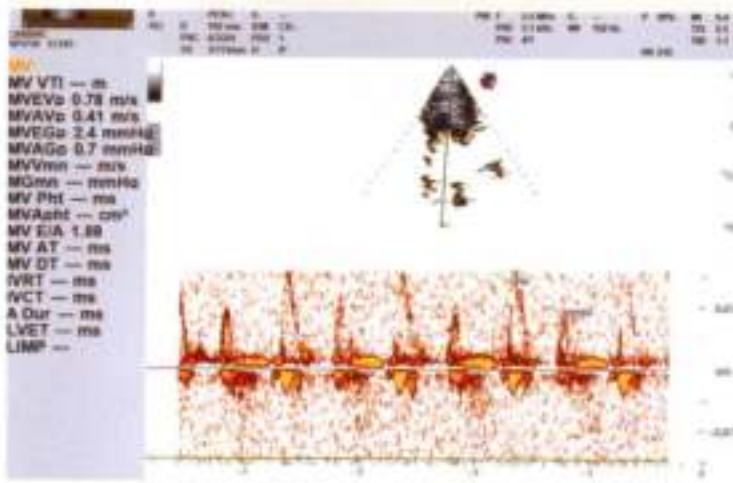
MV
MV VTI — m
MVEVp 0.78 m/s
MVAVp 0.41 m/s
MVEGp 2.4 mmHg
MVAGp 0.7 mmHg
MVVmn — m/s
MGmn — mmHg
MV PHT — ms
MVAeht — cm²
MV E/A 1.89
MV AT — ms
MV DT — ms
IVRT — ms
IVCT — ms
A Dur — ms
LVET — ms
LIMP —

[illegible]